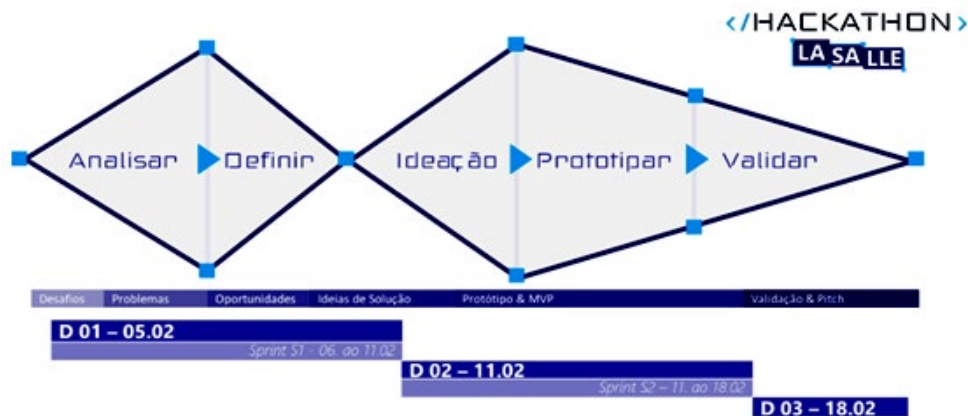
</HACKATHON>
LA SA LLE

Analisar Definir Ideação Prototipar Validar

Desafios Problemas Oportunidades Ideias de Solução Protótipo & MVP Validação & Pitch

D 01 – 05.02
Sprint S1 - 06. ao 11.02
D 02 – 11.02
Sprint S2 – 11. ao 18.02
D 03 – 18.02